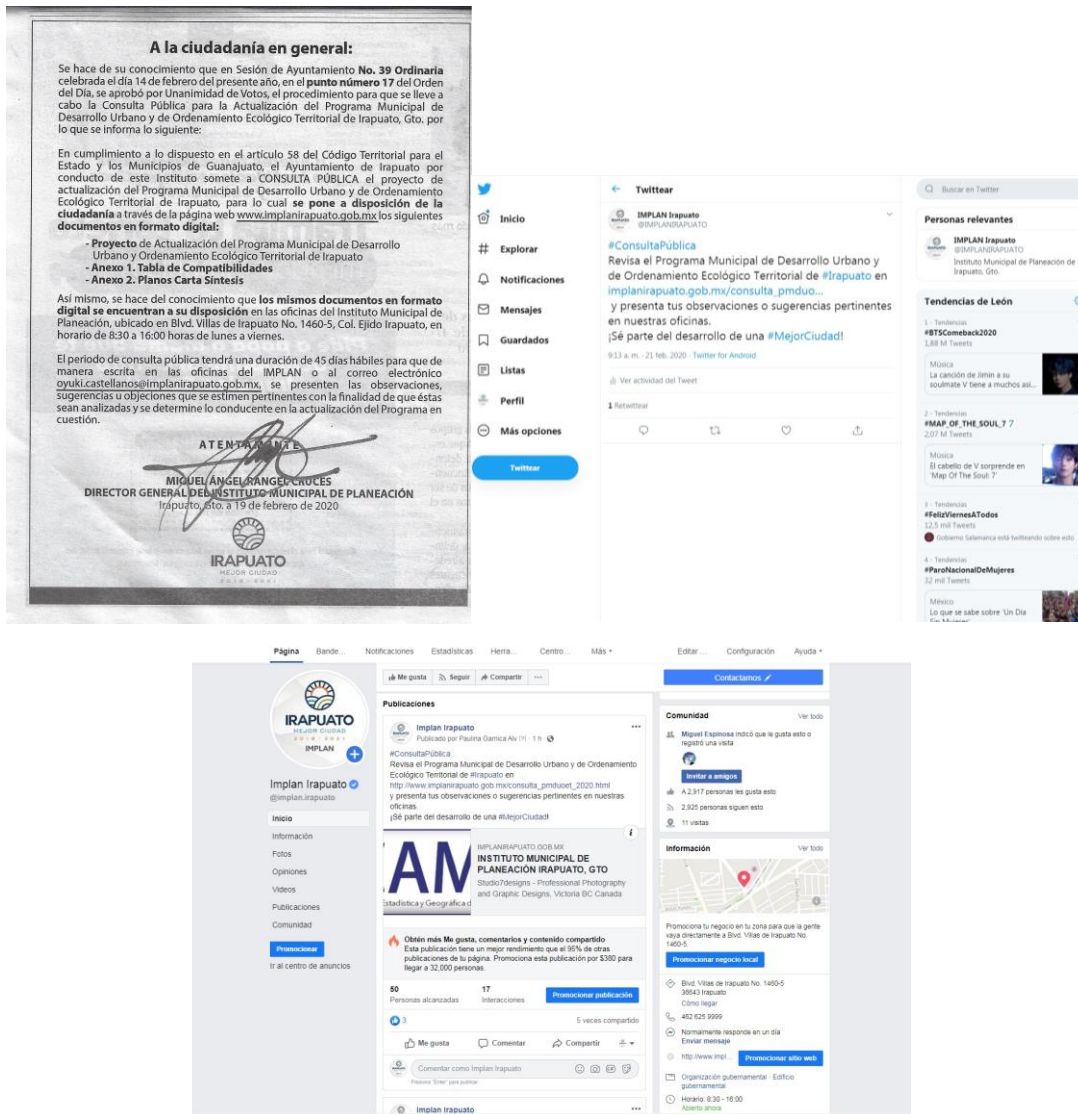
A la ciudadanía en general:

Se hace de su conocimiento que en Sesión de Ayuntamiento No. 39 Ordinaria celebrada el día 14 de febrero del presente año, en el punto número 17 del Orden del Día, se aprobó por Unanimidad de Votos, el procedimiento para que se lleve a cabo la Consulta Pública para la Actualización del Programa Municipal de Desarrollo Urbano y de Ordenamiento Ecológico Territorial de Irapuato, Gto. por lo que se informa lo siguiente:

En cumplimiento a lo dispuesto en el artículo 58 del Código Territorial para el Estado y los Municipios de Guanajuato, el Ayuntamiento de Irapuato por conducto de este Instituto somete a CONSULTA PÚBLICA el proyecto de actualización del Programa Municipal de Desarrollo Urbano y de Ordenamiento Ecológico Territorial de Irapuato, para lo cual se pone a disposición de la ciudadanía a través de la página web www.implanirapuato.gob.mx los siguientes documentos en formato digital:

- Proyecto de Actualización del Programa Municipal de Desarrollo Urbano y de Ordenamiento Ecológico Territorial de Irapuato
- Anexo 1. Tabla de Compatibilidades
- Anexo 2. Planos Carta Síntesis

Así mismo, se hace del conocimiento que los mismos documentos en formato digital se encuentran a su disposición en las oficinas del Instituto Municipal de Planeación, ubicado en Blvd. Villas de Irapuato No. 1460-5, Col. Ejido Irapuato, en horario de 8:30 a 16:00 horas de lunes a viernes.

El periodo de consulta pública tendrá una duración de 45 días hábiles para que de manera escrita en las oficinas del IMPLAN o al correo electrónico oyuki.castellanos@implanirapuato.gob.mx, se presenten las observaciones, sugerencias u objeciones que se estimen pertinentes con la finalidad de que éstas sean analizadas y se determine lo conducente en la actualización del Programa en cuestión.

ATENTAMENTE

MIGUEL ÁNGEL RANGEL CRUCES
DIRECTOR GENERAL DEL INSTITUTO MUNICIPAL DE PLANEACIÓN
Irapuato, Gto. a 19 de febrero de 2020

IRAPUATO
MEJOR CIUDAD
2018 - 2021

Inicio
Explorar
Notificaciones
Mensajes
Guardados
Listas
Perfil
Más opciones
Twittear

Twittear
IMPLAN Irapuato
@IMPLANIRAPUATO
#ConsultaPública
Revisa el Programa Municipal de Desarrollo Urbano y de Ordenamiento Ecológico Territorial de #Irapuato en implanirapuato.gob.mx/consulta_pmduo...
y presenta tus observaciones o sugerencias pertinentes en nuestras oficinas.
¡Sé parte del desarrollo de una #MejorCiudad!
9:13 a. m. · 21 feb. 2020 · Twitter for Android
Ver actividad del Tweet
1 Retwittear

Buscar en Twitter
Personas relevantes
IMPLAN Irapuato
@IMPLANIRAPUATO
Instituto Municipal de Planeación de Irapuato, Gto.
Tendencias de León
1 · Tendencias
#BTSComeback2020
1,88 M Tweets
Música
La canción de Jimin a su soulmate V tiene a muchos así...
2 · Tendencias
#MAP_OF_THE_SOUL_7
2,07 M Tweets
Música
El cabello de V sorprende en 'Map Of The Soul: 7'
3 · Tendencias
#FelizViernesATodos
12,5 mil Tweets
Gobierno Salamanca está twitteando sobre esto
4 · Tendencias
#ParoNacionalDeMujeres
32 mil Tweets
México
Lo que se sabe sobre 'Un Día

Página Bande... Notificaciones Estadísticas Herra... Centro... Más ▾ Editar ... Configuración Ayuda ▾

IRAPUATO
MEJOR CIUDAD
2018 - 2021
IMPLAN
Implan Irapuato
@implan.irapuato
Inicio
Información
Fotos
Opiniones
Videos
Publicaciones
Comunidad
Promocionar
Ir al centro de anuncios

Me gusta Seguir Compartir ...
Publicaciones
Implan Irapuato
Publicado por Paulina Garnica Alv [?] · 1 h ·
#ConsultaPública
Revisa el Programa Municipal de Desarrollo Urbano y de Ordenamiento Ecológico Territorial de #Irapuato en
http://www.implanirapuato.gob.mx/consulta_pmduoet_2020.html
y presenta tus observaciones o sugerencias pertinentes en nuestras oficinas.
¡Sé parte del desarrollo de una #MejorCiudad!
IMPLANIRAPUATO.GOB.MX
INSTITUTO MUNICIPAL DE PLANEACIÓN IRAPUATO, GTO
Studio7designs - Professional Photography and Graphic Designs, Victoria BC Canada
Obtén más Me gusta, comentarios y contenido compartido
Esta publicación tiene un mejor rendimiento que el 95% de otras publicaciones de tu página. Promociona esta publicación por $380 para llegar a 32,000 personas.
50
Personas alcanzadas
17
Interacciones
Promocionar publicación
3
5 veces compartido
Me gusta Comentar Compartir
Comentar como Implan Irapuato
Presiona "Enter" para publicar.
Implan Irapuato

Contáctanos
Comunidad Ver todo
Miguel Espinosa indicó que le gusta esto o registró una visita
Invitar a amigos
A 2,917 personas les gusta esto
2,925 personas siguen esto
11 visitas
Información Ver todo
Promociona tu negocio en tu zona para que la gente vaya directamente a Blvd. Villas de Irapuato No. 1460-5.
Promocionar negocio local
Blvd. Villas de Irapuato No. 1460-5
36643 Irapuato
Cómo llegar
462 625 9999
Normalmente responde en un día
Enviar mensaje
http://www.impl...
Promocionar sitio web
Organización gubernamental · Edificio gubernamental
Horario: 8:30 - 16:00
Abierto ahora